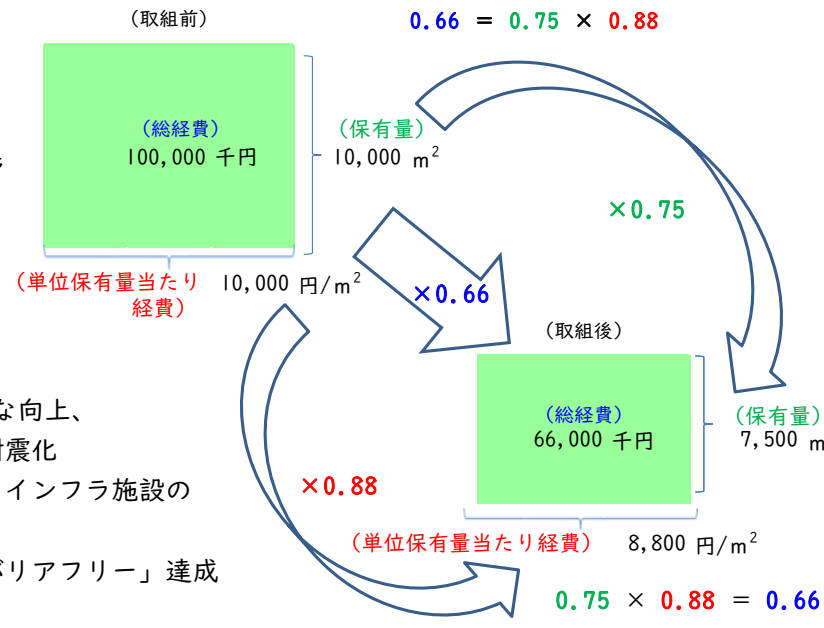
（取組前）

$0.66 = 0.75 \times 0.88$

（総経費）
100,000 千円

（保有量）
10,000 $m^2$

×0.75

（単位保有量当たり経費）

10,000 円/$m^2$

×0.66

（取組後）

な向上、
耐震化
インフラ施設の

（総経費）
66,000 千円

（保有量）
7,500 m

×0.88

（単位保有量当たり経費）

8,800 円/$m^2$

バリアフリー」達成

$0.75 \times 0.88 = 0.66$